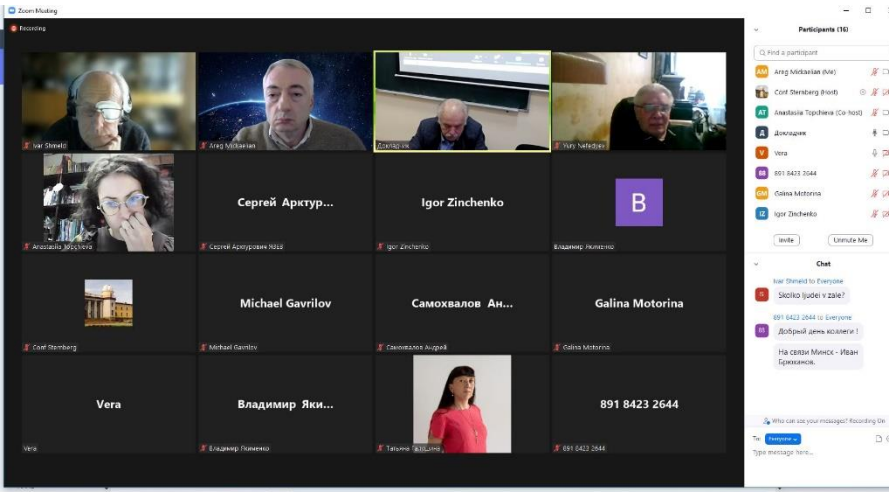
Zoom Meeting

Recording

Ivar Shmeld

Areg Mickaelian

Докладчик

Yury Nefedyev

Anastasia Topchieva

Сергей Арктур...

Сергей Арктурович Язев

Igor Zinchenko

Igor Zinchenko

B

Владимир Якименко

Conf Sternberg

Michael Gavrilov

Michael Gavrilov

Самохвалов Ан...

Самохвалов Андрей

Galina Motorina

Galina Motorina

Vera

Vera

Владимир Яки...

Владимир Якименко

Татьяна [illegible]

891 8423 2644

891 8423 2644

Participants (16)

Find a participant

AM Areg Mickaelian (Me)

Conf Sternberg (Host)

AT Anastasia Topchieva (Co-host)

Д Докладчик

V Vera

89 891 8423 2644

GM Galina Motorina

IZ Igor Zinchenko

Invite

Unmute Me

Chat

Ivar Shmeld to Everyone

Skolko ljudei v zale?

891 8423 2644 to Everyone

Добрый день коллеги !

На связи Минск - Иван Брюханов.

Who can see your messages? Recording On

To: Everyone

Type message here...